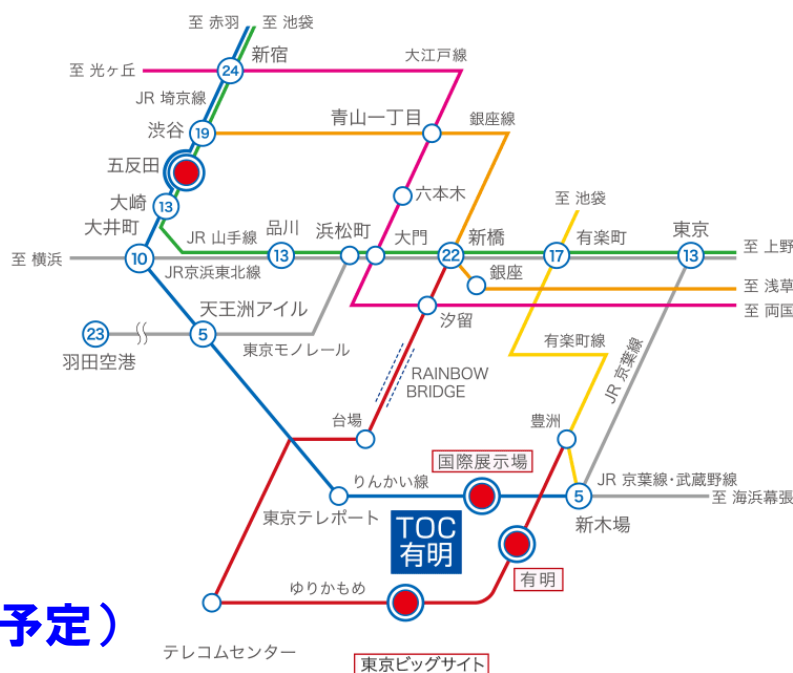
至 赤羽　至 池袋
新宿
24
至 光ヶ丘
大江戸線
JR 埼京線
渋谷
19
青山一丁目
銀座線
五反田
六本木
至 池袋
大崎
13
大井町
JR 山手線
品川
浜松町
大門
新橋
有楽町
東京
至 上野
至 横浜
10
13
22
17
13
JR京浜東北線
銀座
至 浅草
天王洲アイル
汐留
至 両国
23
5
東京モノレール
有楽町線
羽田空港
JR 京葉線
RAINBOW BRIDGE
台場
豊洲
国際展示場
JR 京葉線・武蔵野線
りんかい線
5
至 海浜幕張
東京テレポート
新木場
TOC 有明
有明
ゆりかもめ
予定）
テレコムセンター
東京ビッグサイト